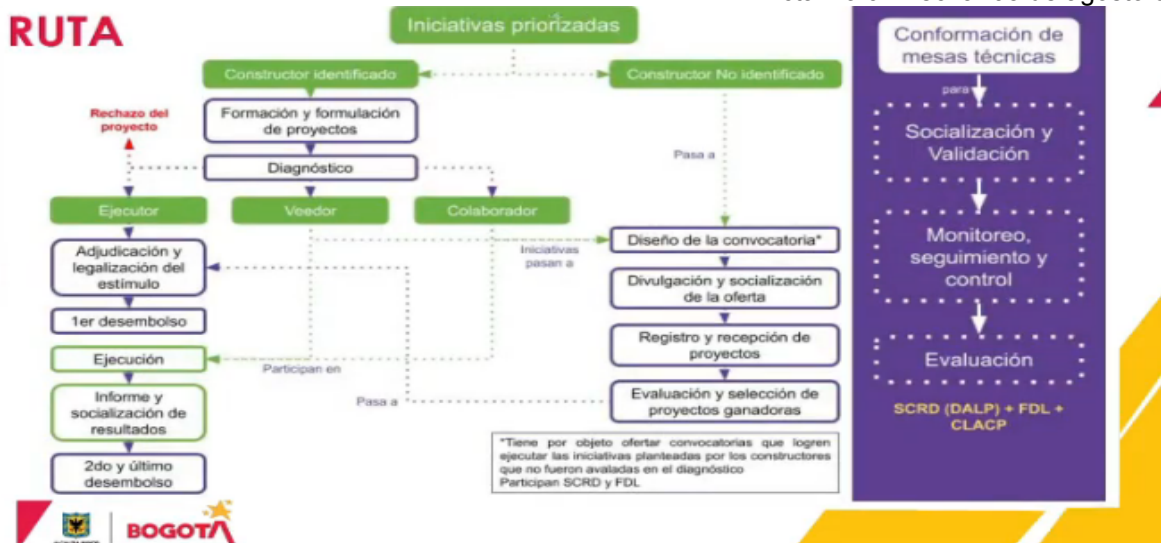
RUTA

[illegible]

Iniciativas priorizadas

Constructor identificado

Constructor No identificado

Formación y formulación de proyectos

Rechazo del proyecto

Diagnóstico

Pasa a

Ejecutor

Veedor

Colaborador

Adjudicación y legalización del estímulo

Iniciativas pasan a

Diseño de la convocatoria*

Divulgación y socialización de la oferta

1er desembolso

Registro y recepción de proyectos

Ejecución

Participan en

Informe y socialización de resultados

Pasa a

Evaluación y selección de proyectos ganadoras

2do y último desembolso

*Tiene por objeto ofertar convocatorias que logren ejecutar las iniciativas planteadas por los constructores que no fueron avaladas en el diagnóstico
Participan SCRD y FDL

Conformación de mesas técnicas

para

Socialización y Validación

Monitoreo, seguimiento y control

Evaluación

SCRD (DALP) + FDL + CLACP

BOGOTÁ